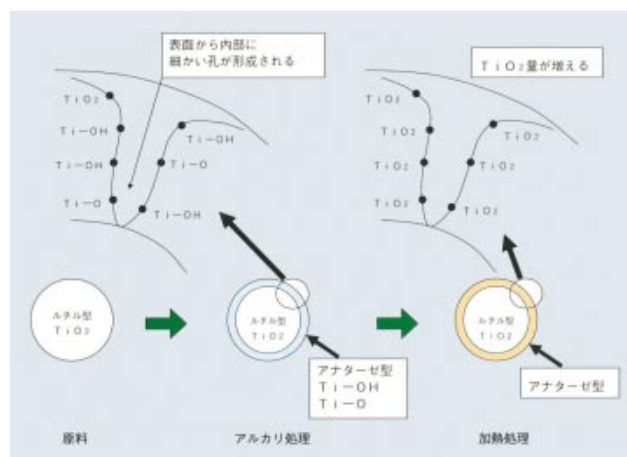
表面から内部に
細かい孔が形成される

TiO2
Ti−OH
Ti−OH
Ti−O
Ti−OH
Ti−O
Ti−OH

TiO2量が増える

TiO2
TiO2
TiO2
TiO2
TiO2
TiO2
TiO2

ルチル型
TiO2

ルチル型
TiO2

アナターゼ型
Ti−OH
Ti−O

ルチル型
TiO2

アナターゼ型

原料

アルカリ処理

加熱処理